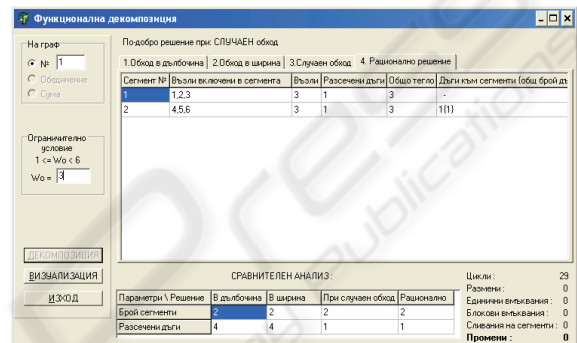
Функционална декомпозиция

На граф
№ 1
Обединение
Сума

Ограничително условие
1 <= Wo < 6
Wo = 3

ДЕКОМПОЗИЦИЯ
ВИЗУАЛИЗАЦИЯ
ИЗХОД

По-добро решение при: СЛУЧАЕН обход

1.Обход в дълбочина | 2.Обход в ширина | 3.Случаен обход | 4. Рационално решение

| Сегмент № | Възли включени в сегмента | Възли | Разсечени дъги | Общо тегло | Дъги към сегменти (общ брой дъ |
|---|---|---|---|---|---|
| 1 | 1,2,3 | 3 | 1 | 3 | - |
| 2 | 4,5,6 | 3 | 1 | 3 | 1(1) |

СРАВНИТЕЛЕН АНАЛИЗ:

| Параметри \ Решение | В дълбочина | В ширина | При случаен обход | Рационално |
|---|---|---|---|---|
| Брой сегменти | 2 | 2 | 2 | 2 |
| Разсечени дъги | 4 | 4 | 1 | 1 |

Цикли : 29
Размени : 0
Единични вмъквания : 0
Блокови вмъквания : 0
Сливания на сегменти : 0
Промени : 0